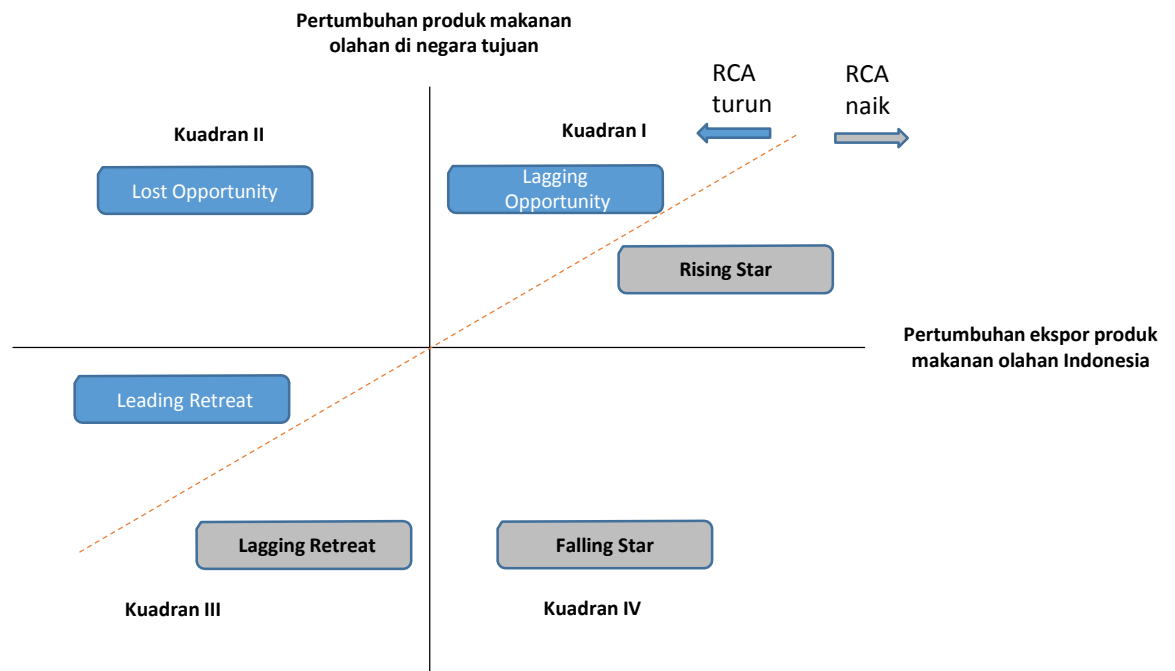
Pertumbuhan produk makanan olahan di negara tujuan

RCA turun

RCA naik

Kuadran II

Kuadran I

Lost Opportunity

Lagging Opportunity

Rising Star

Pertumbuhan ekspor produk makanan olahan Indonesia

Leading Retreat

Lagging Retreat

Falling Star

Kuadran III

Kuadran IV